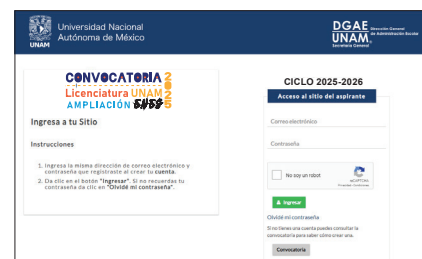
UNAM Universidad Nacional Autónoma de México

DGAE UNAM Dirección General de Administración Escolar Secretaría General

CONVOCATORIA 2025
Licenciatura UNAM
AMPLIACIÓN SUA

Ingresa a tu Sitio

Instrucciones

1. Ingresa la misma dirección de correo electrónico y contraseña que registraste al crear tu cuenta.
2. Da clic en el botón "Ingresar". Si no recuerdas tu contraseña da clic en "Olvidé mi contraseña".

CICLO 2025-2026

Acceso al sitio del aspirante

Correo electrónico

Contraseña

No soy un robot
reCAPTCHA
Privacidad - Condiciones

Ingresar

Olvidé mi contraseña

Si no tienes una cuenta puedes consultar la convocatoria para saber cómo crear una.

Convocatoria